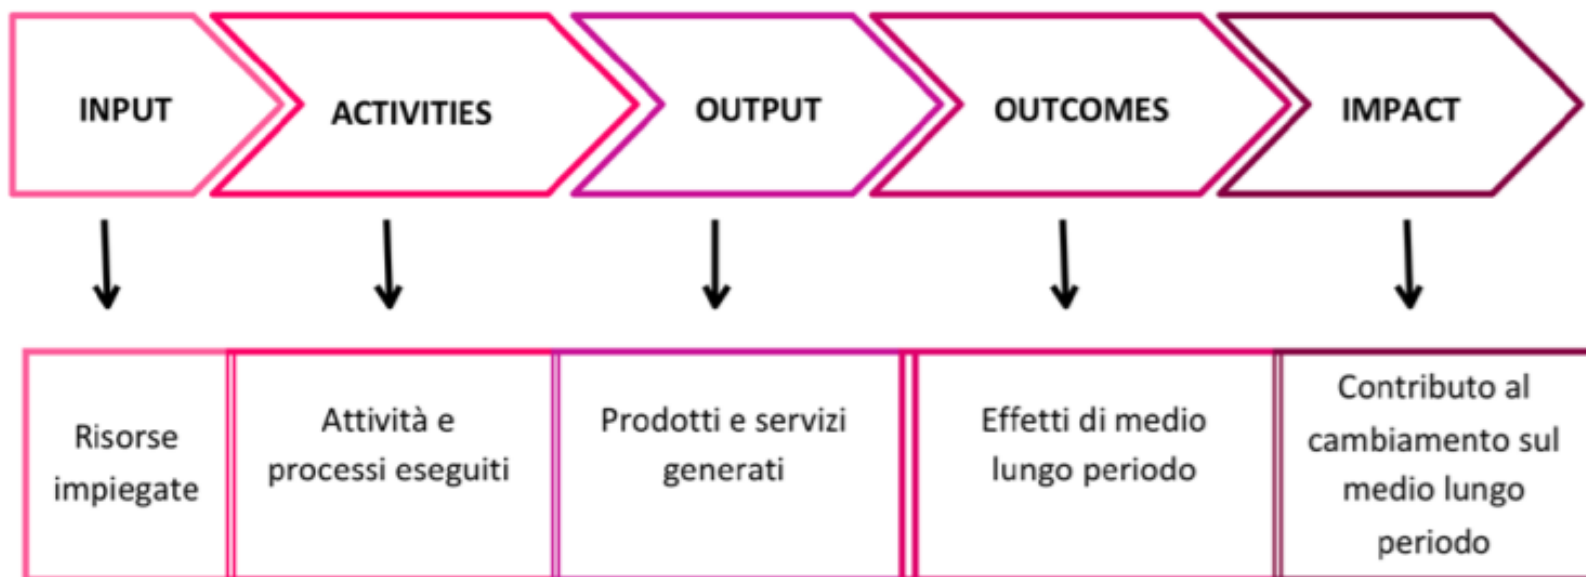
INPUT

ACTIVITIES

OUTPUT

OUTCOMES

IMPACT

Risorse impiegate

Attività e processi eseguiti

Prodotti e servizi generati

Effetti di medio lungo periodo

Contributo al cambiamento sul medio lungo periodo